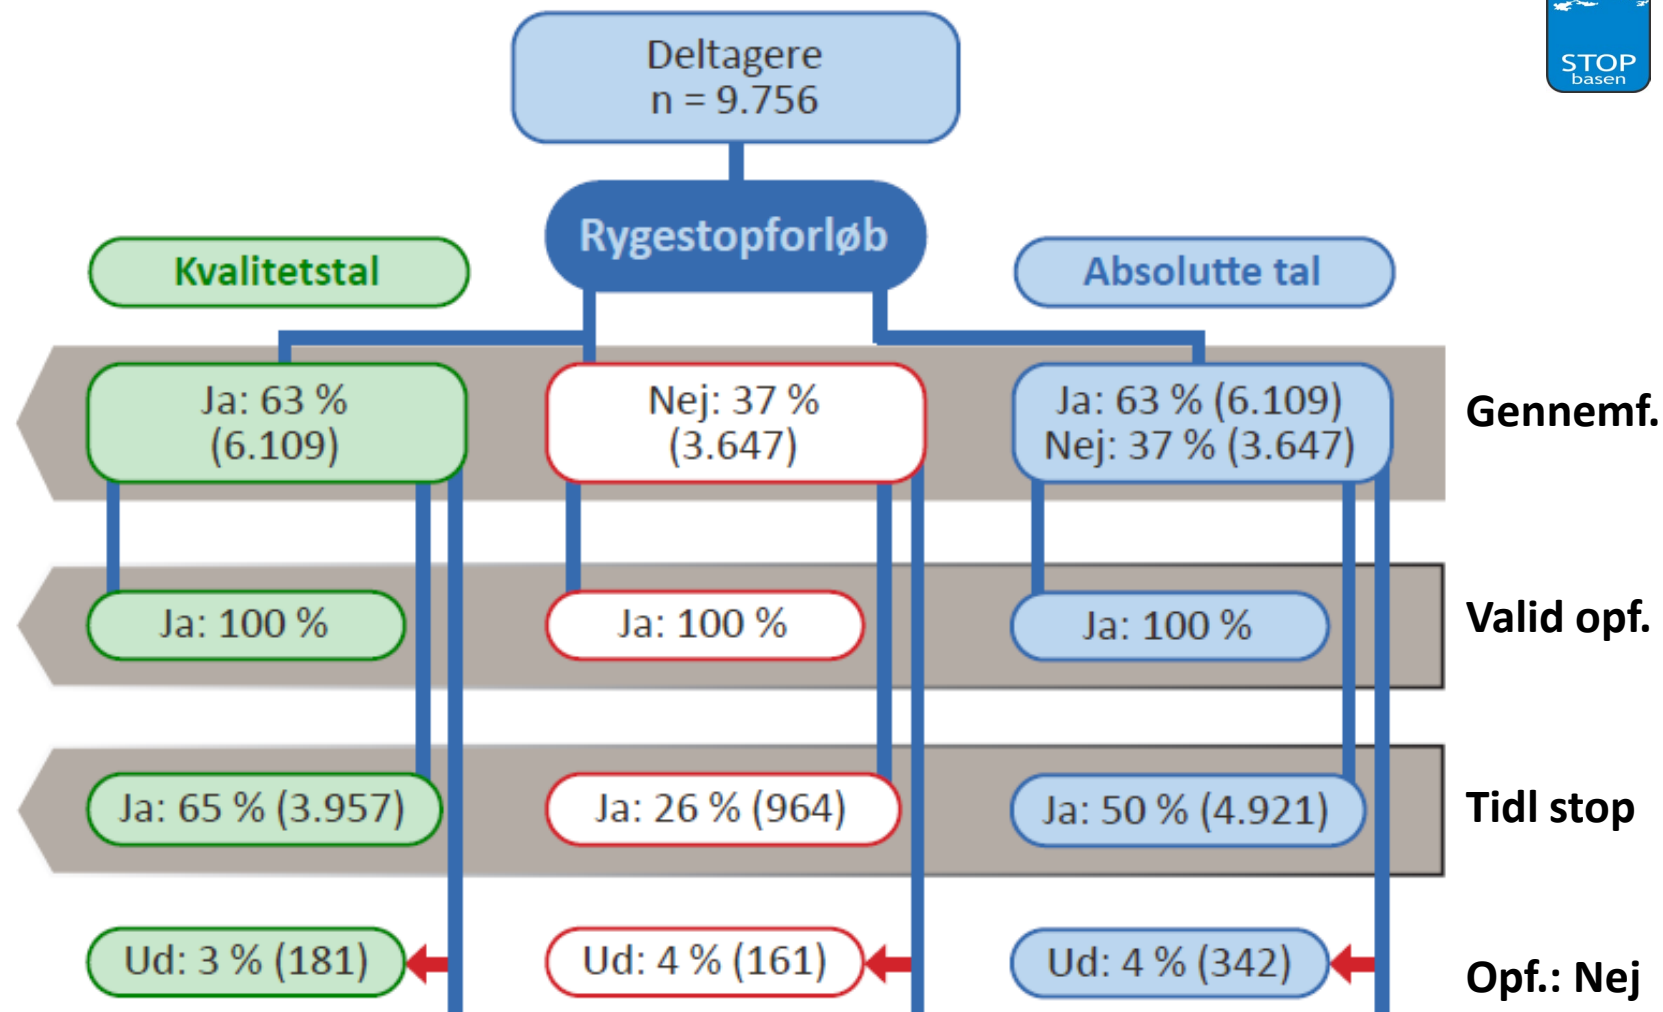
Deltagere
n = 9.756

STOP basen

Rygestopforløb

Kvalitetstal

Absolutte tal

Ja: 63 % (6.109)

Nej: 37 % (3.647)

Ja: 63 % (6.109) Nej: 37 % (3.647)

Gennemf.

Ja: 100 %

Ja: 100 %

Ja: 100 %

Valid opf.

Ja: 65 % (3.957)

Ja: 26 % (964)

Ja: 50 % (4.921)

Tidl stop

Ud: 3 % (181)

Ud: 4 % (161)

Ud: 4 % (342)

Opf.: Nej